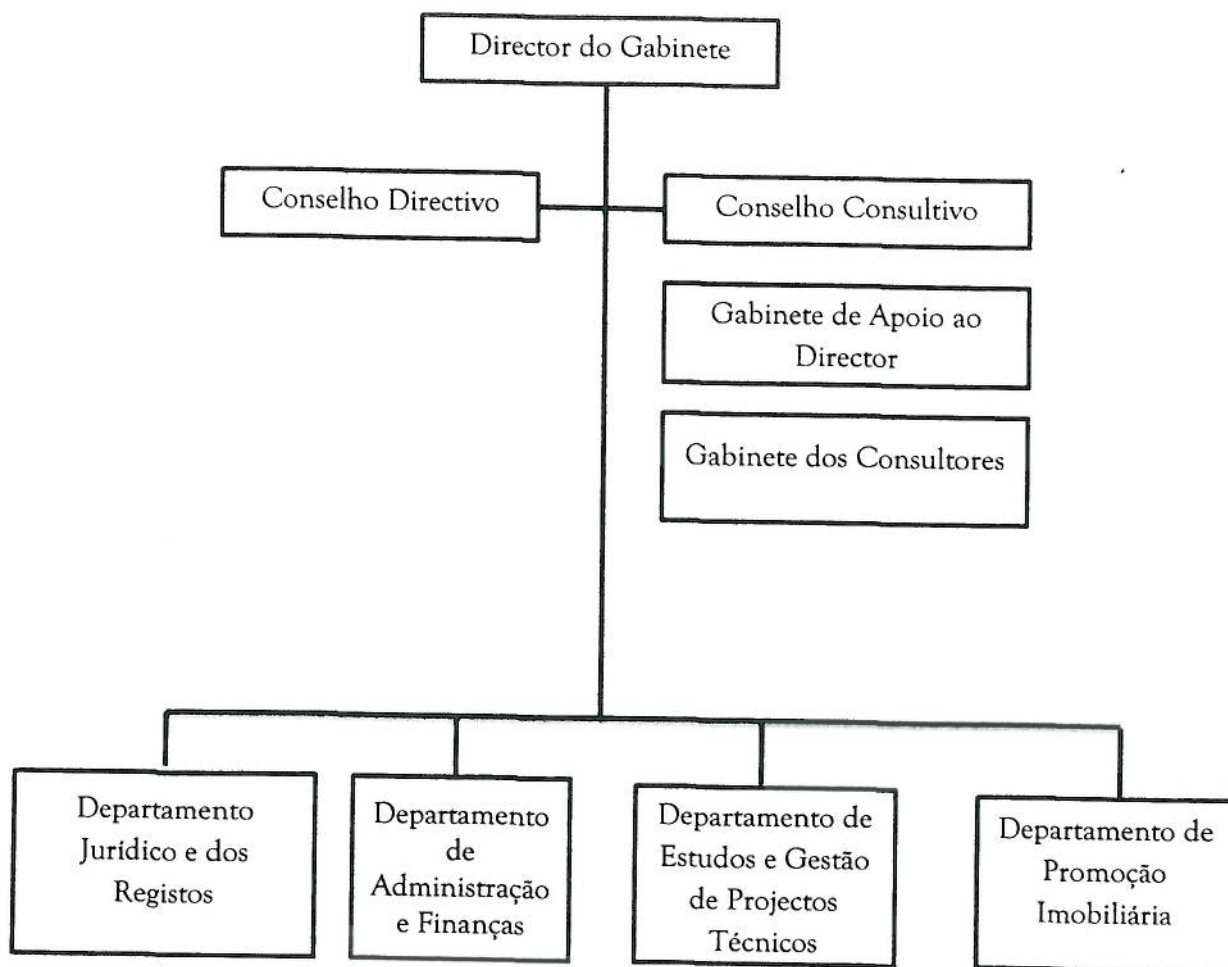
Director do Gabinete

Conselho Directivo

Conselho Consultivo

Gabinete de Apoio ao Director

Gabinete dos Consultores

Departamento Jurídico e dos Registos

Departamento de Administração e Finanças

Departamento de Estudos e Gestão de Projectos Técnicos

Departamento de Promoção Imobiliária